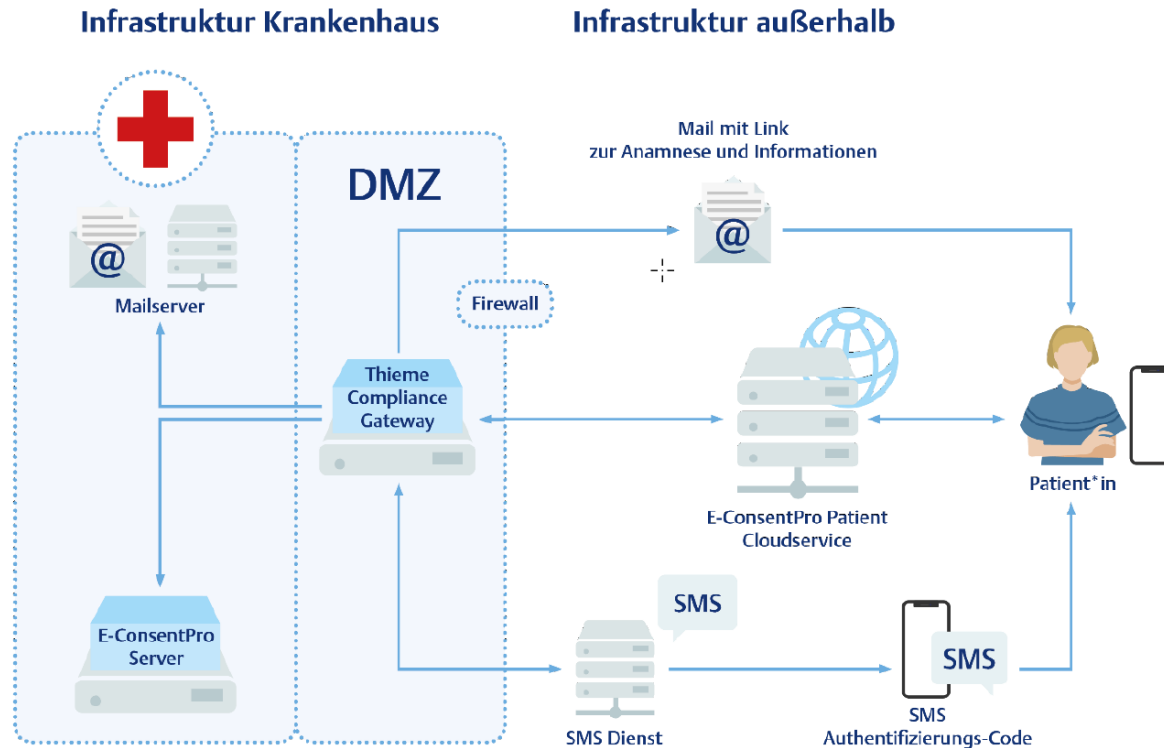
Infrastruktur Krankenhaus

Infrastruktur außerhalb

DMZ

Mail mit Link zur Anamnese und Informationen

Mailserver

Firewall

Thieme Compliance Gateway

E-ConsentPro Patient Cloudservice

Patient*in

SMS

E-ConsentPro Server

SMS

SMS Dienst

SMS Authentifizierungs-Code